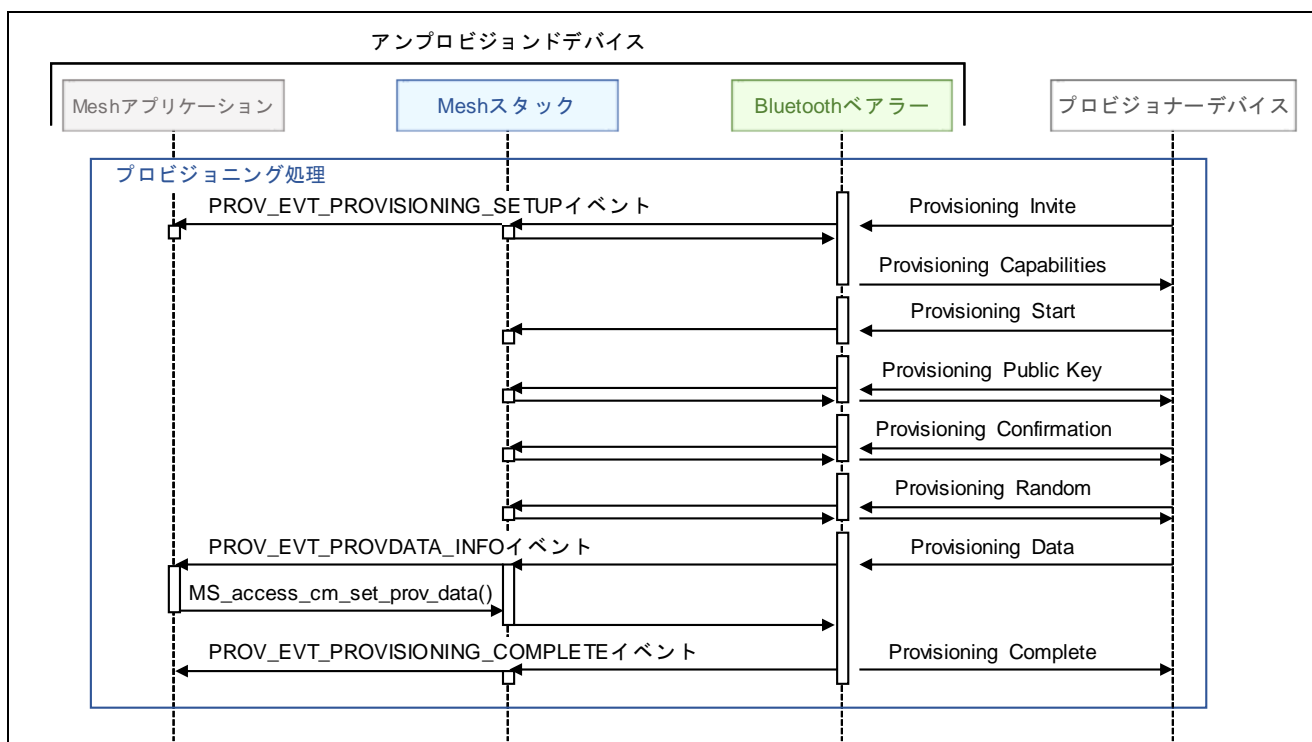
アンプロビジョンドデバイス

Meshアプリケーション

Meshスタック

Bluetoothベアラー

プロビジョナーデバイス

プロビジョニング処理

PROV_EVT_PROVISIONING_SETUPイベント

Provisioning Invite

Provisioning Capabilities

Provisioning Start

Provisioning Public Key

Provisioning Confirmation

Provisioning Random

PROV_EVT_PROVDATA_INFOイベント

Provisioning Data

MS_access_cm_set_prov_data()

PROV_EVT_PROVISIONING_COMPLETEイベント

Provisioning Complete